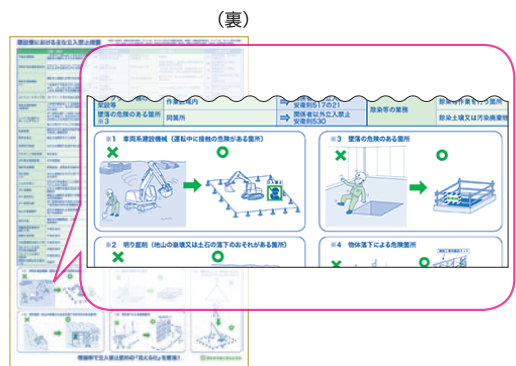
（裏）

建設業における主な立入禁止措置

架設等 作業箇所
墜落の危険のある箇所 ※3 同箇所

安衛則517の21
関係者以外立入禁止 安衛則530

除染等の業務

除染等作業を行う箇所
除染土壌又は汚染廃棄物

※1 車両系建設機械（運転中に接触の危険がある箇所）

※3 墜落の危険のある箇所

※2 明り掘削（地山の崩壊又は土石の落下のおそれがある箇所）

※4 物体落下による危険箇所

現場等で立入禁止箇所の「見える化」を推進！